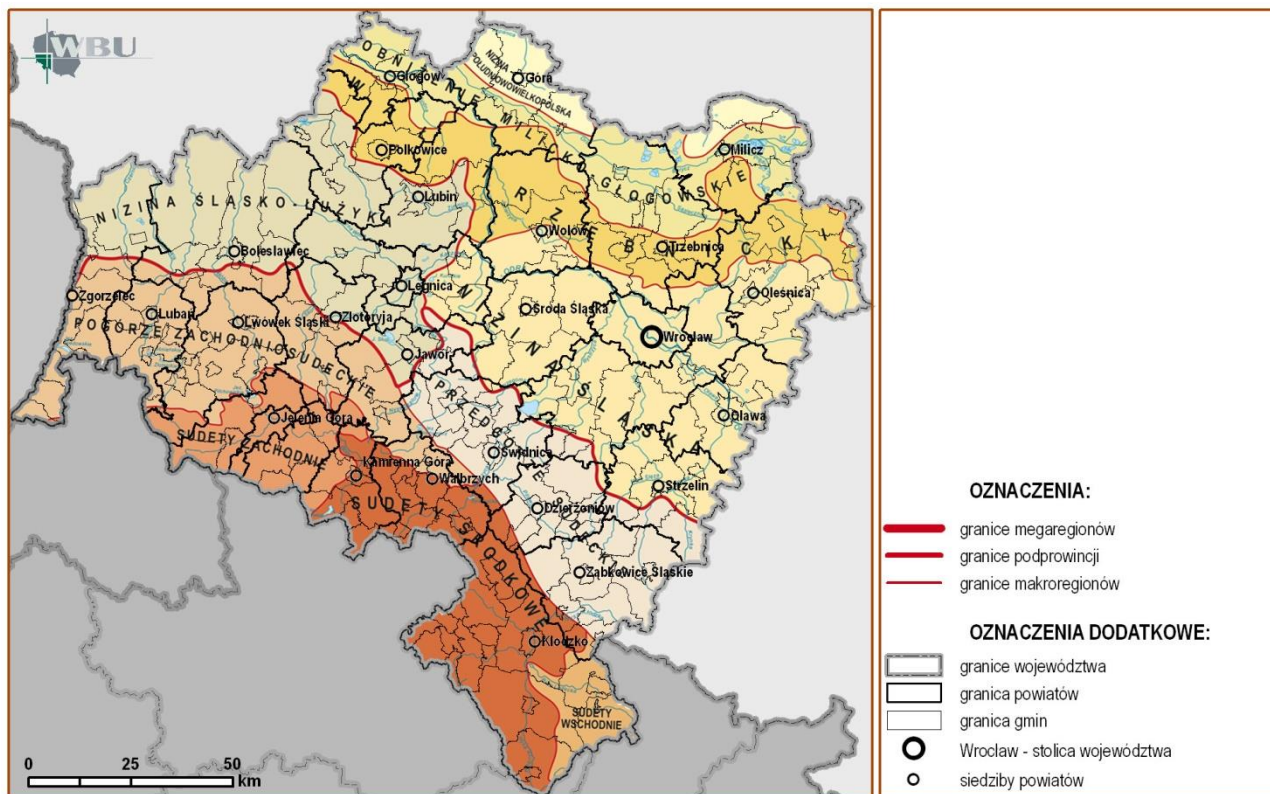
WBU

OBNIŻENIE MILICKO-GŁOGOWSKIE

NIZINA POŁUDNIOWOWIELKOPOLSKA

Głogów
Góra
Polkowice
Milicz
Lubin
NIZINA ŚLĄSKO-ŁUŻYCKA
WAŁ TRZEBNICKI
Wołów
Trzebnica
Bolesławiec
Oleśnica
Zgorzelec
Legnica
Lubań
Środa Śląska
POGÓRZE ZACHODNIOSUDECKIE
Lwówek Śląski
Złotoryja
NIZINA ŚLĄSKA
Wrocław
Jawor
PRZEDGÓRZE SUDECKIE
Oława
Jelenia Góra
SUDETY ZACHODNIE
Świdnica
Kamienna Góra
Wałbrzych
Strzelin
SUDETY ŚRODKOWE
Dzierżoniów
Ząbkowice Śląskie
Kłodzko
SUDETY WSCHODNIE

0 25 50 km

OZNACZENIA:
granice megaregionów
granice podprowincji
granice makroregionów

OZNACZENIA DODATKOWE:
granice województwa
granica powiatów
granica gmin
Wrocław - stolica województwa
siedziby powiatów